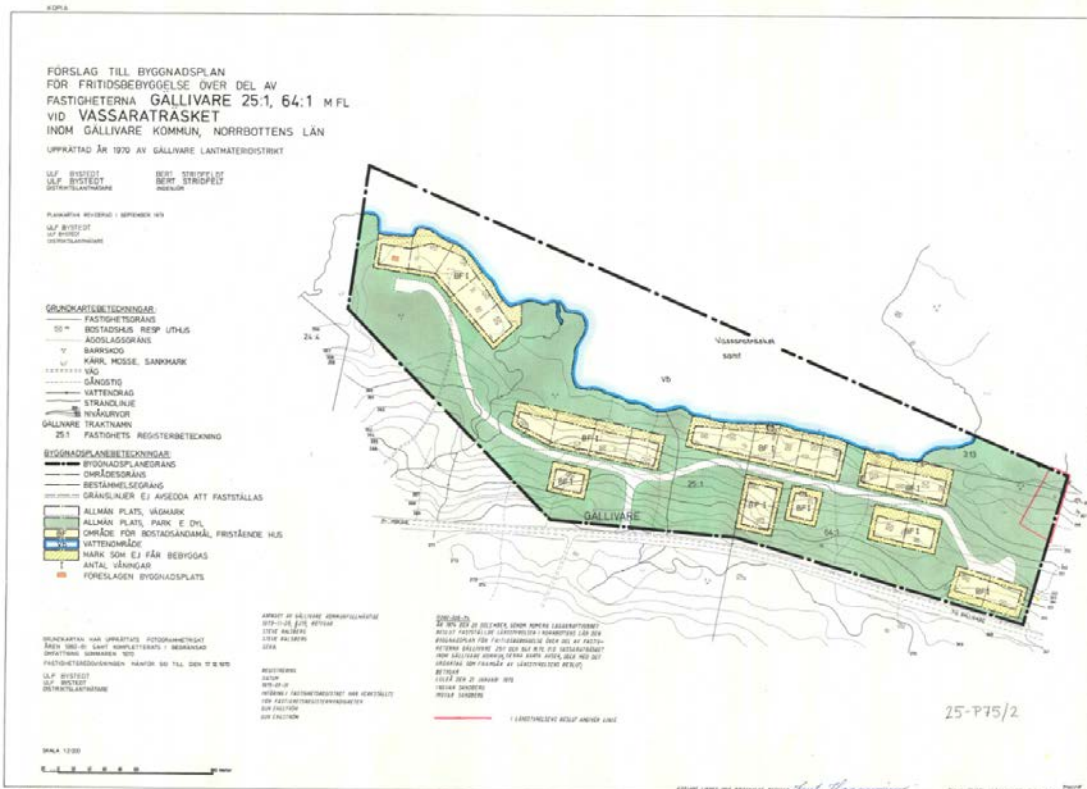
KOPIA

FÖRSLAG TILL BYGGNADSPLAN
FÖR FRITIDSBEBYGGELSE ÖVER DEL AV
FASTIGHETERNA GÄLLIVARE 25:1, 64:1 M FL
VID VASSARATRÄSKET
INOM GÄLLIVARE KOMMUN, NORRBOTTENS LÄN

UPPRÄTTAD ÅR 1970 AV GÄLLIVARE LANTMÄTERIDISTRIKT

ULF BYSTEDT
ULF BYSTEDT
DISTRIKTSLANTMÄTARE

BERT STRIDFELT
BERT STRIDFELT
INGENJÖR

PLANKARTAN REVIDERAD I SEPTEMBER 1970
ULF BYSTEDT
ULF BYSTEDT
DISTRIKTSLANTMÄTARE

GRUNDKARTEBETECKNINGAR:
FASTIGHETSGRÄNS
BOSTADSHUS RESP UTHUS
ÄGOSLAGSGRÄNS
BARRSKOG
KÄRR, MOSSE, SANKMARK
VÄG
GÅNGSTIG
VATTENDRAG
STRANDLINJE
NIVÅKURVOR
GÄLLIVARE TRAKTNAMN
25:1 FASTIGHETS REGISTERBETECKNING

BYGGNADSPLANEBETECKNINGAR:
BYGGNADSPLANEGRÄNS
OMRÅDESGRÄNS
BESTÄMMELSEGRÄNS
GRÄNSLINJER EJ AVSEDDA ATT FASTSTÄLLAS
ALLMÄN PLATS, VÄGMARK
ALLMÄN PLATS, PARK E DYL
OMRÅDE FÖR BOSTADSÄNDAMÅL, FRISTÅENDE HUS
VATTENOMRÅDE
MARK SOM EJ FÅR BEBYGGAS
I ANTAL VÅNINGAR
FÖRESLAGEN BYGGNADSPLATS

GRUNDKARTAN HAR UPPRÄTTATS FOTOGRAMMETRISKT ÅREN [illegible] SAMT KOMPLETTERATS I SEDANSAD OMFATTNING SOMMAREN 1970
FASTIGHETSREDOVISNINGEN HÄNFÖR SIG TILL DEN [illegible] 1970
ULF BYSTEDT
ULF BYSTEDT
DISTRIKTSLANTMÄTARE

SKALA 1:2000

Vassaraträsket
samf
Vb
BF I
BF I
BF I
BF I
BF I
BF I
BF I
BF I
BF I
BF I
25:1
64:1
3:13
24:4
GÄLLIVARE

ANTAGET AV GÄLLIVARE KOMMUNFULLMÄKTIGE
1970-11-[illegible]
STEVE WALDBERG
STEVE WALDBERG
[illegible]

REGISTRERING
DATUM
1971-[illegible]
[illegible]

FASTSTÄLLES
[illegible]

I LÄNSSTYRELSENS BESLUT ANGIVEN LINJE

25-P75/2